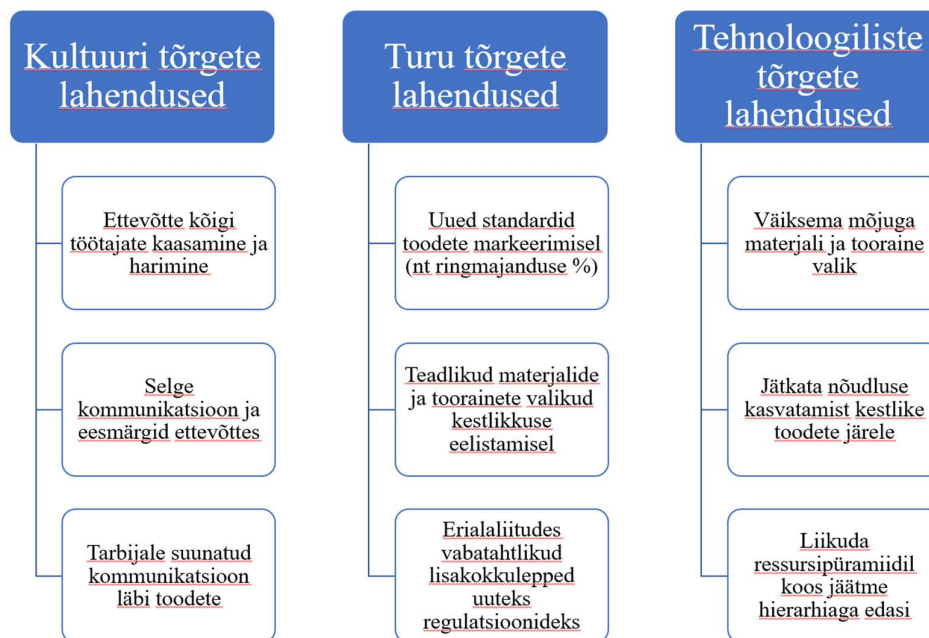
Kultuuri tõrgete lahendused

Ettevõtte kõigi töötajate kaasamine ja harimine

Selge kommunikatsioon ja eesmärgid ettevõttes

Tarbijale suunatud kommunikatsioon läbi toodete

Turu tõrgete lahendused

Uued standardid toodete markeerimisel (nt ringmajanduse %)

Teadlikud materjalide ja toorainete valikud kestlikkuse eelistamisel

Erialaliitudes vabatahtlikud lisakokkulepped uuteks regulatsioonideks

Tehnoloogiliste tõrgete lahendused

Väiksema mõjuga materjali ja tooraine valik

Jätkata nõudluse kasvatamist kestlike toodete järele

Liikuda ressursipüramiidil koos jäätme hierarhiaga edasi